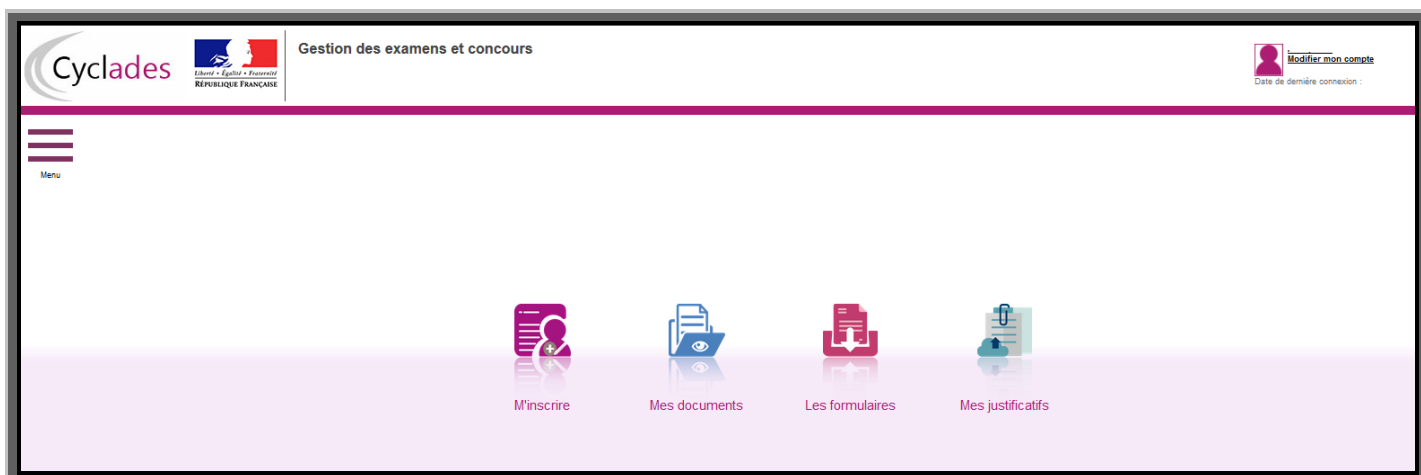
Cyclades

Liberté • Égalité • Fraternité
RÉPUBLIQUE FRANÇAISE

Gestion des examens et concours

Modifier mon compte
Date de dernière connexion :

Menu

M'inscrire

Mes documents

Les formulaires

Mes justificatifs